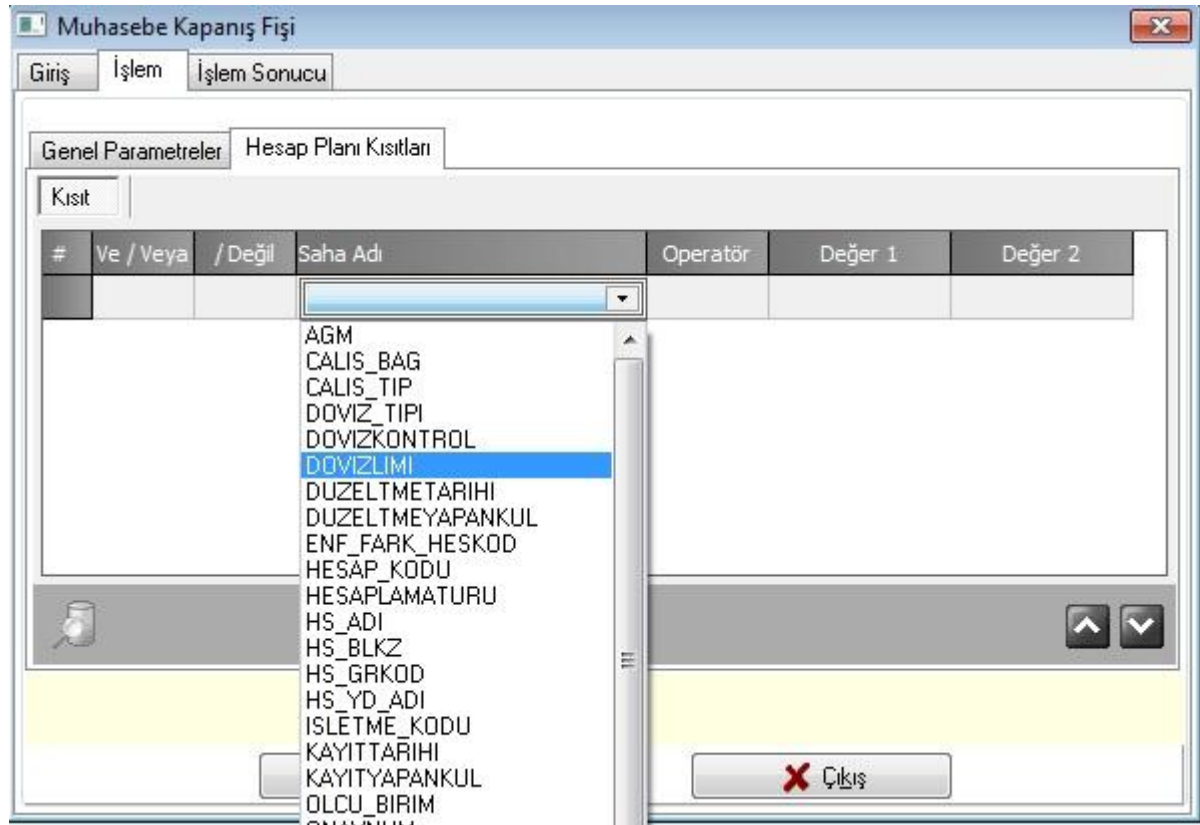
Muhasebe Kapanış Fişi

Giriş | İşlem | İşlem Sonucu

Genel Parametreler | Hesap Planı Kısıtları

Kısıt

| # | Ve / Veya | / Değil | Saha Adı | Operatör | Değer 1 | Değer 2 |
|---|---|---|---|---|---|---|
| | | | | | | |

AGM
CALIS_BAG
CALIS_TIP
DOVIZ_TIPI
DOVIZKONTROL
DOVIZLIMI
DUZELTMETARIHI
DUZELTMEYAPANKUL
ENF_FARK_HESKOD
HESAP_KODU
HESAPLAMATURU
HS_ADI
HS_BLKZ
HS_GRKOD
HS_YD_ADI
ISLETME_KODU
KAYITTARIHI
KAYITYAPANKUL
OLCU_BIRIM
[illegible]

Çıkış